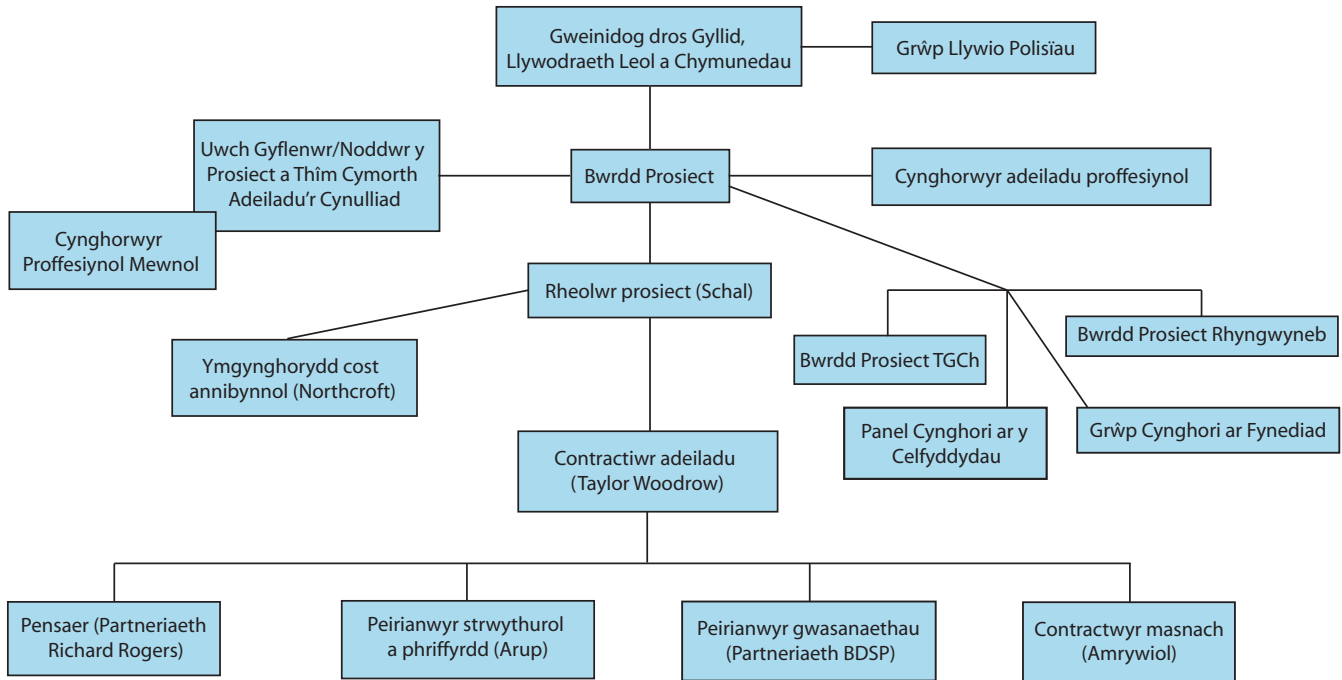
Gweinidog dros Gyllid, Llywodraeth Leol a Chymunedau

Grŵp Llywio Polisïau

Uwch Gyflenwr/Noddwr y Prosiect a Thîm Cymorth Adeiladu'r Cynulliad

Bwrdd Prosiect

Cynghorwyr adeiladu proffesiynol

Cynghorwyr Proffesiynol Mewnol

Rheolwr prosiect (Schal)

Ymgynghorydd cost annibynnol (Northcroft)

Bwrdd Prosiect TGCh

Bwrdd Prosiect Rhyngwyneb

Panel Cynghori ar y Celfyddydau

Grŵp Cynghori ar Fynediad

Contractiwr adeiladu (Taylor Woodrow)

Pensaer (Partneriaeth Richard Rogers)

Peirianwyr strwythurol a phriffyrdd (Arup)

Peirianwyr gwasanaethau (Partneriaeth BDSP)

Contractwyr masnach (Amrywiol)